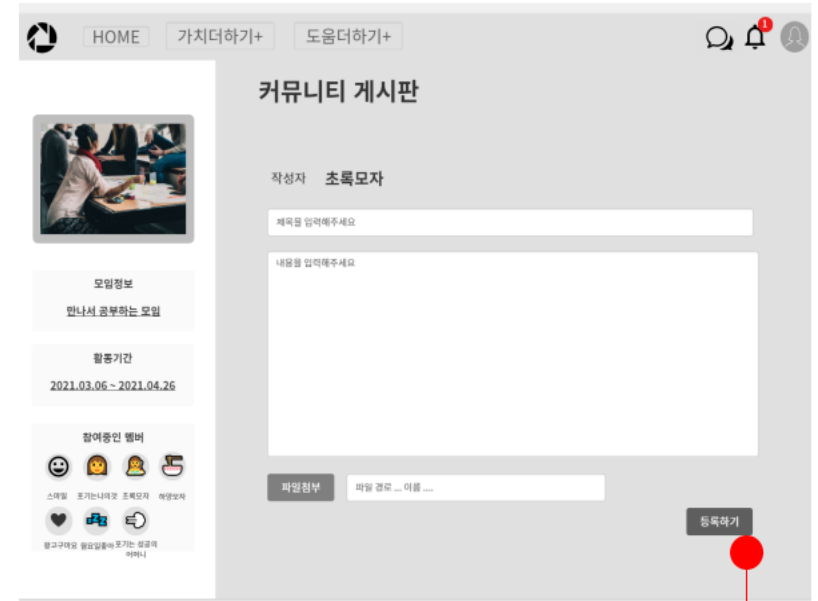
HOME 가치더하기+ 도움더하기+

1

커뮤니티 게시판

모임정보

만나서 공부하는 모임

활동기간

2021.03.06 ~ 2021.04.26

참여중인 멤버

스마일 포기는나의것 초록모자 하양모자

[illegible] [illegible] 포기는 성공의 어머니

작성자 초록모자

제목을 입력해주세요

내용을 입력해주세요

파일첨부

파일 경로 ... 이름 ....

등록하기